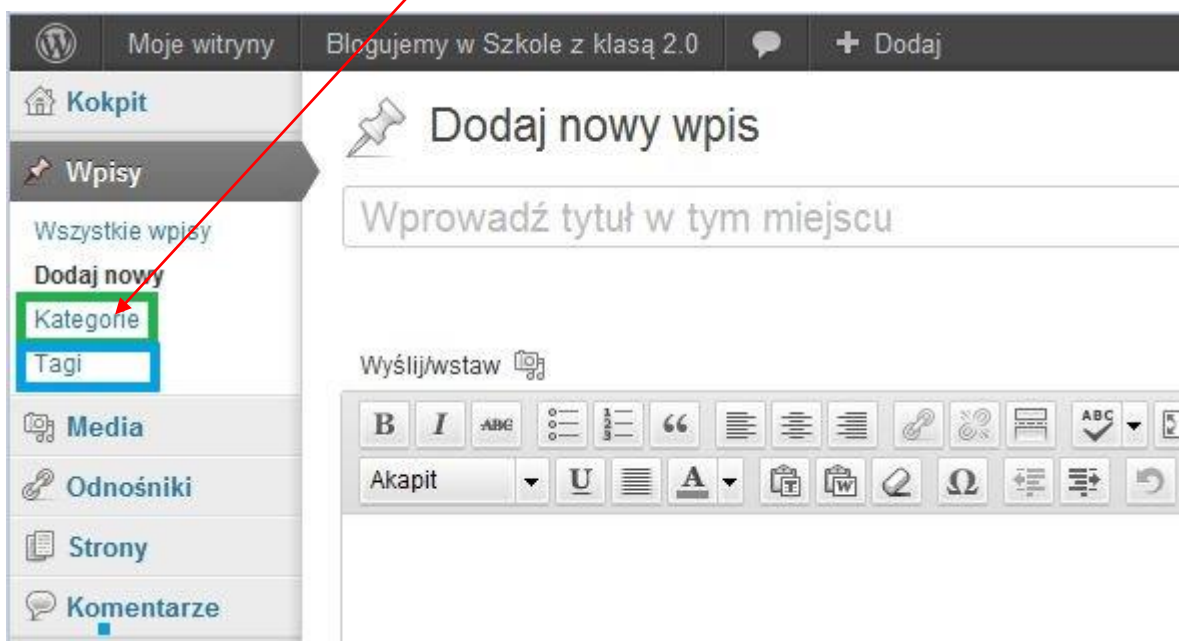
Moje witryny Blogujemy w Szkole z klasą 2.0 + Dodaj

Kokpit

Wpisy

Wszystkie wpisy

Dodaj nowy

Kategorie

Tagi

Media

Odnośniki

Strony

Komentarze

Dodaj nowy wpis

Wprowadź tytuł w tym miejscu

Wyślij/wstaw

B I ABC 66 ABC

Akapit U A Ω